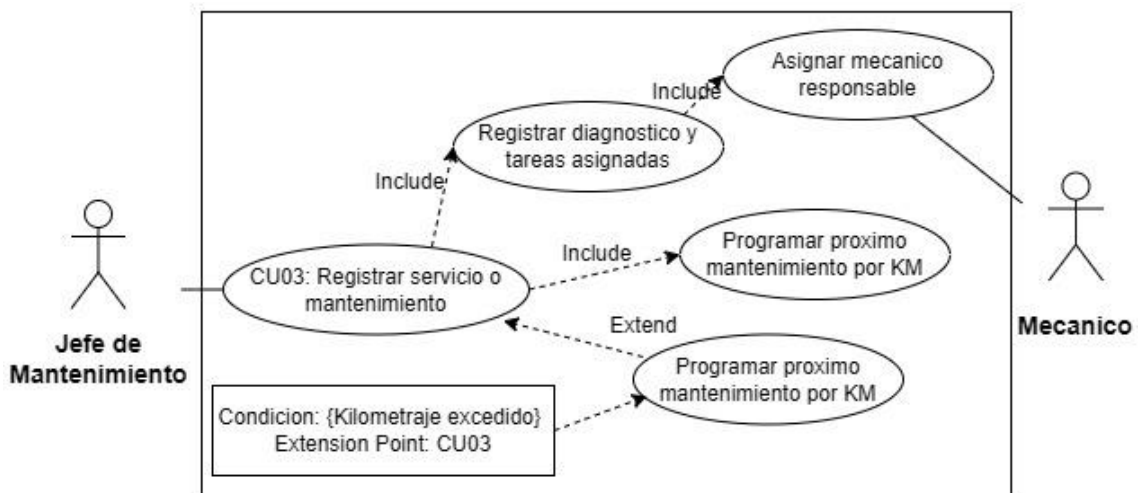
Asignar mecanico responsable

Include

Registrar diagnostico y tareas asignadas

Include

Include

Programar proximo mantenimiento por KM

CU03: Registrar servicio o mantenimiento

Extend

Programar proximo mantenimiento por KM

Condicion: {Kilometraje excedido}
Extension Point: CU03

Jefe de Mantenimiento

Mecanico